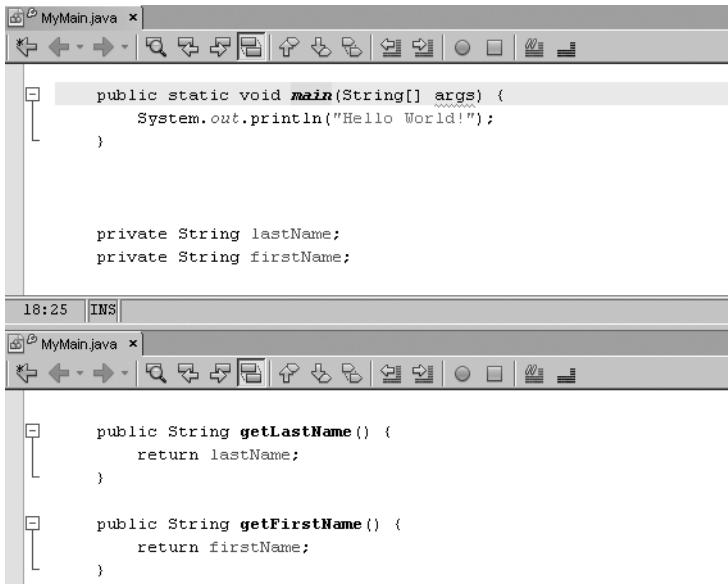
MyMain.java ×

public static void main(String[] args) {
    System.out.println("Hello World!");
}

private String lastName;
private String firstName;

18:25 INS

MyMain.java ×

public String getLastName() {
    return lastName;
}

public String getFirstName() {
    return firstName;
}